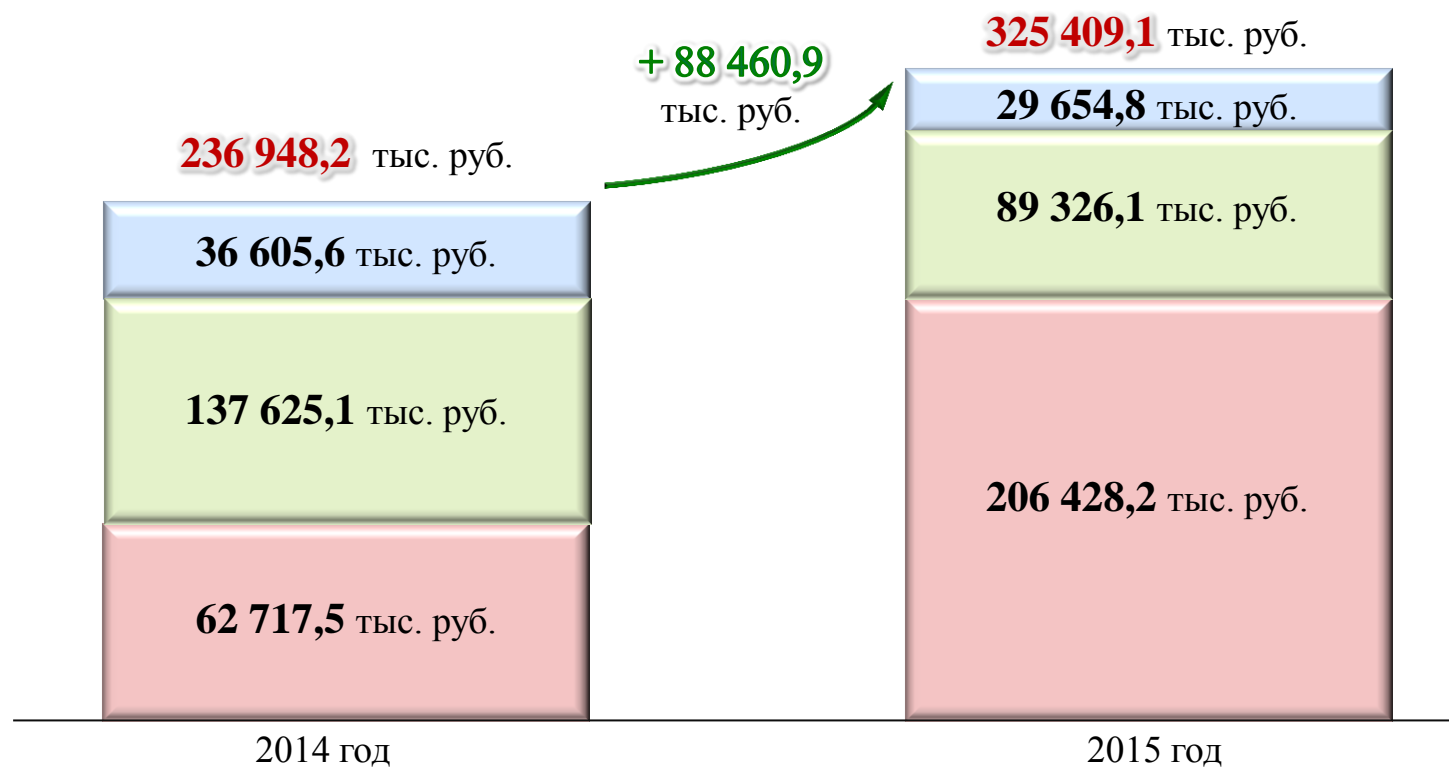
325 409,1 тыс. руб.

+ 88 460,9 тыс. руб.

236 948,2 тыс. руб.

36 605,6 тыс. руб.

137 625,1 тыс. руб.

62 717,5 тыс. руб.

29 654,8 тыс. руб.

89 326,1 тыс. руб.

206 428,2 тыс. руб.

2014 год

2015 год